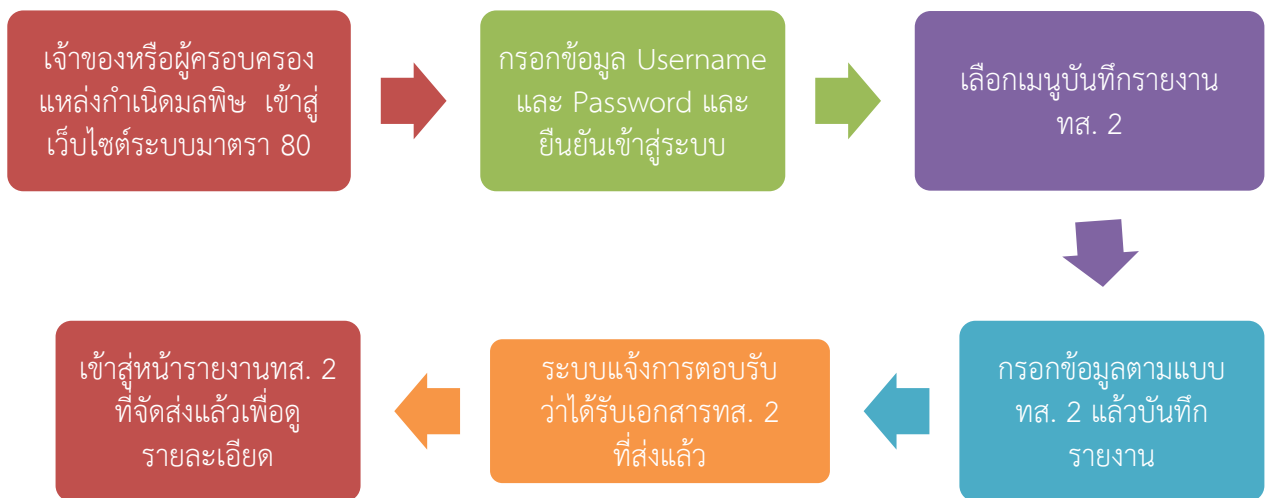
เจ้าของหรือผู้ครอบครองแหล่งกำเนิดมลพิษ เข้าสู่เว็บไซต์ระบบมาตรา 80

กรอกข้อมูล Username และ Password และยืนยันเข้าสู่ระบบ

เลือกเมนูบันทึกรายงาน ทส. 2

กรอกข้อมูลตามแบบ ทส. 2 แล้วบันทึกรายงาน

ระบบแจ้งการตอบรับว่าได้รับเอกสารทส. 2 ที่ส่งแล้ว

เข้าสู่หน้ารายงานทส. 2 ที่จัดส่งแล้วเพื่อดูรายละเอียด